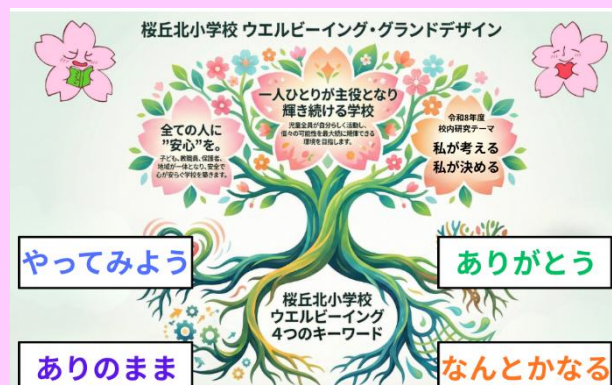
桜丘北小学校 ウエルビーイング・グランドデザイン

全ての人に
"安心"を。

子ども、教職員、保護者、地域が一体となり、安全で心が安らぐ学校を築きます。

一人ひとりが主役となり
輝き続ける学校

児童全員が自分らしく活動し、個々の可能性を最大限に発揮できる環境を目指します。

令和8年度
校内研究テーマ
私が考える
私が決める

やってみよう

ありがとう

桜丘北小学校
ウエルビーイング
4つのキーワード

ありのまま

なんとかなる